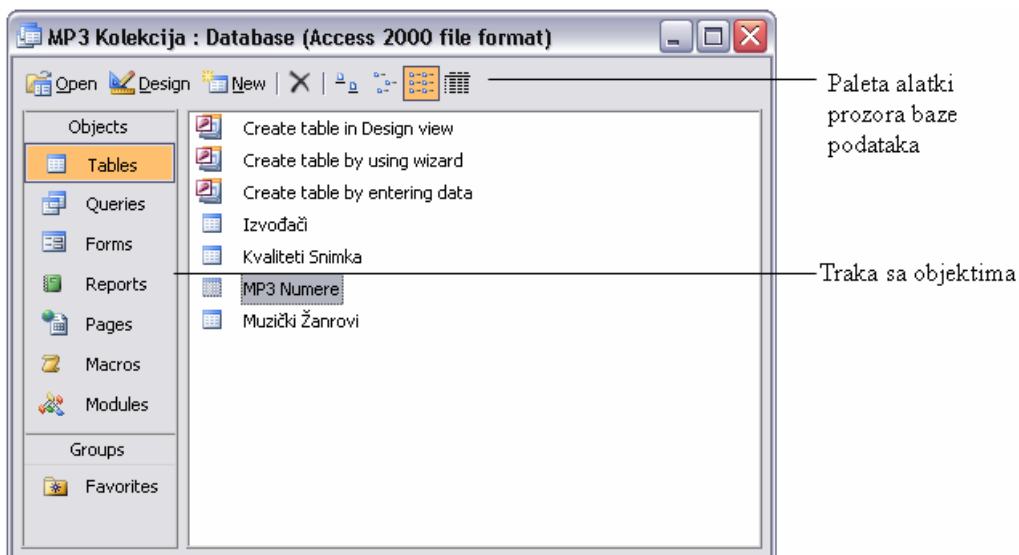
MP3 Kolekcija : Database (Access 2000 file format)

Open Design New

Paleta alatki prozora baze podataka

Objects

Tables

Queries

Forms

Reports

Pages

Macros

Modules

Groups

Favorites

Create table in Design view

Create table by using wizard

Create table by entering data

Izvođači

Kvaliteti Snimka

MP3 Numere

Muzički Žanrovi

Traka sa objektima